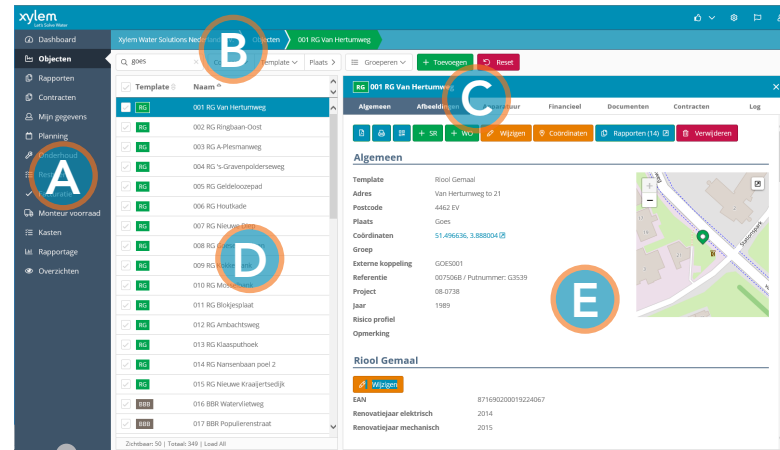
xylem
Let's Solve Water

Dashboard
Objecten
Rapporten
Contracten
Mijn gegevens
Planning
Onderhoud
Rest
Monteur voorraad
Kasten
Rapportage
Overzichten

A

Xylem Water Solutions Ned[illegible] Objecten 001 RG Van Hertumweg

B

goes
Template
Plaats
Groeperen
+ Toevoegen
Reset

Template Naam
RG 001 RG Van Hertumweg
RG 002 RG Ringbaan-Oost
RG 003 RG A-Plesmanweg
RG 004 RG 's-Gravenpolderseweg
RG 005 RG Geldelozepad
RG 006 RG Houtkade
RG 007 RG Nieuwe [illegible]
RG 008 RG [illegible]
RG 009 RG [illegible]
RG 010 RG Mossel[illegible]
RG 011 RG Blokjesplaat
RG 012 RG Ambachtsweg
RG 013 RG Klaasputhoek
RG 014 RG Nansenbaan poel 2
RG 015 RG Nieuwe Kraaijertsedijk
BBR 016 BBR Watervlietweg
BBR 017 BBR Populierenstraat
Zichtbaar: 50 | Totaal: 349 | Load All

D

RG 001 RG Van Hertumweg

C

Algemeen Afbeeldingen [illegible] Financieel Documenten Contracten Log

+ SR + WO Wijzigen Coördinaten Rapporten (14) Verwijderen

Algemeen
Template Riool Gemaal
Adres Van Hertumweg to 21
Postcode 4462 EV
Plaats Goes
Coördinaten 51.496636, 3.888004
Groep
Externe koppeling GOES001
Referentie 007506B / Putnummer: G3539
Project 08-0738
Jaar 1989
Risico profiel
Opmerking

E

Riool Gemaal
Wijzigen
EAN 871690200019224067
Renovatiejaar elektrisch 2014
Renovatiejaar mechanisch 2015